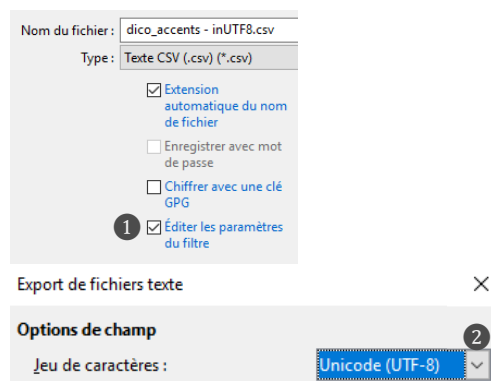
Nom du fichier : dico_accents - inUTF8.csv
Type : Texte CSV (.csv) (*.csv)

Extension automatique du nom de fichier

Enregistrer avec mot de passe

Chiffrer avec une clé GPG

1 Éditer les paramètres du filtre

Export de fichiers texte ×

Options de champ

2

Jeu de caractères : Unicode (UTF-8)